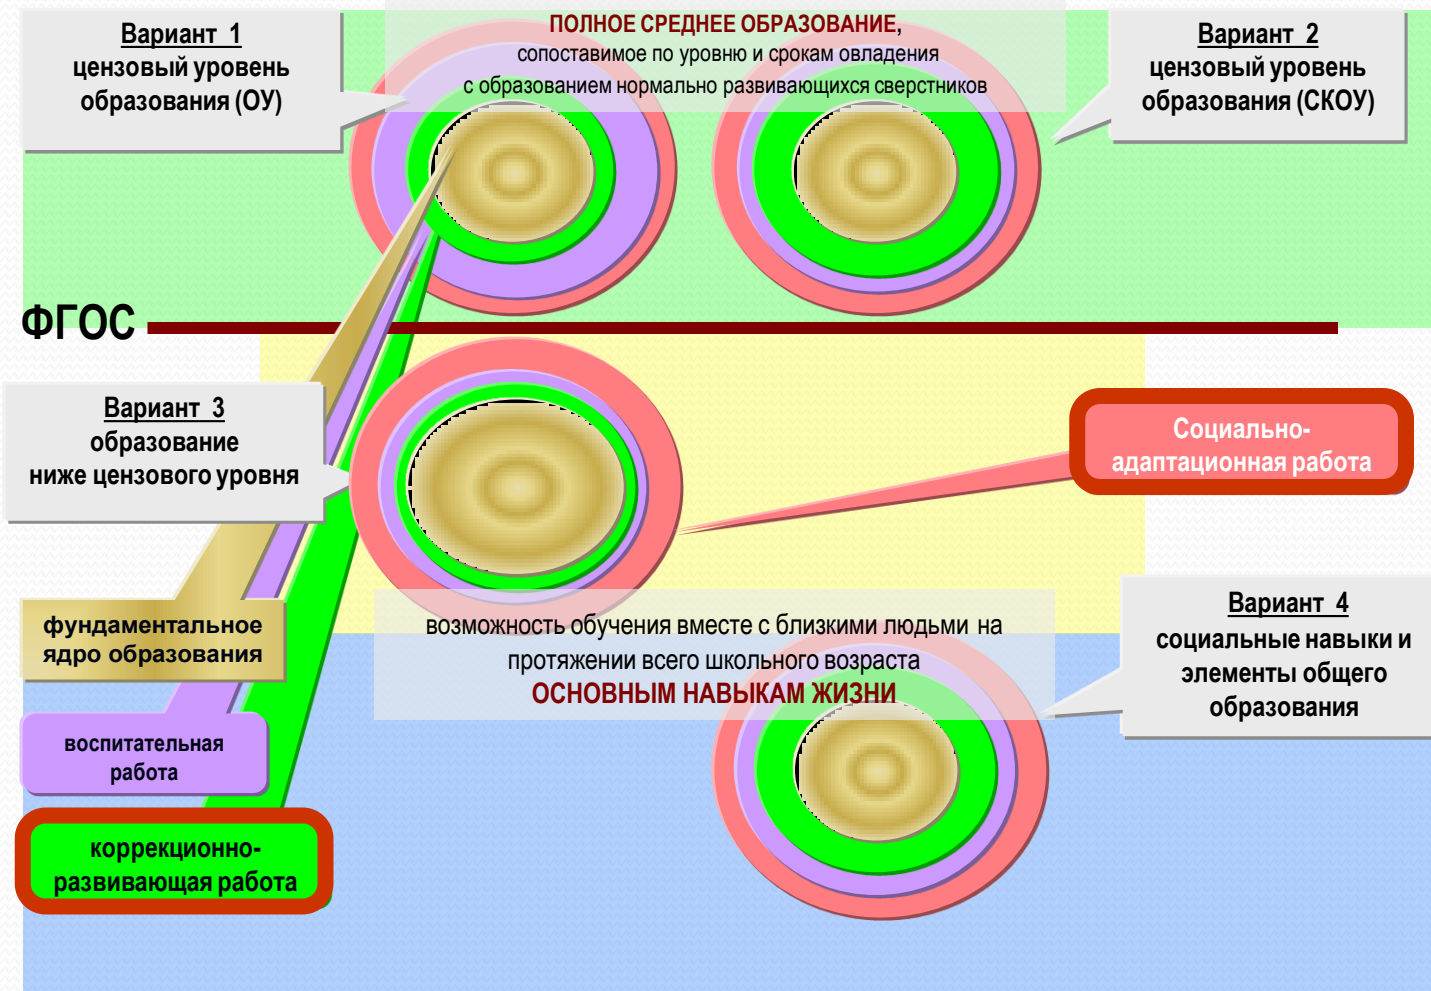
Вариант 1
цензовый уровень образования (ОУ)

ПОЛНОЕ СРЕДНЕЕ ОБРАЗОВАНИЕ,
сопоставимое по уровню и срокам овладения с образованием нормально развивающихся сверстников

Вариант 2
цензовый уровень образования (СКОУ)

ФГОС

Вариант 3
образование ниже цензового уровня

Социально-адаптационная работа

фундаментальное ядро образования

возможность обучения вместе с близкими людьми на протяжении всего школьного возраста
ОСНОВНЫМ НАВЫКАМ ЖИЗНИ

Вариант 4
социальные навыки и элементы общего образования

воспитательная работа

коррекционно-развивающая работа